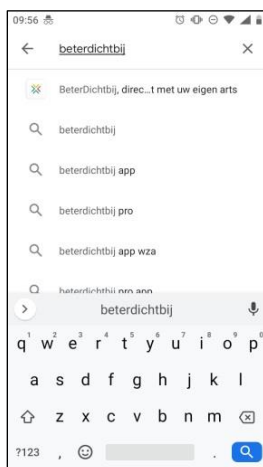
09:56

beterdichtbij

BeterDichtbij, direc...t met uw eigen arts

beterdichtbij

beterdichtbij app

beterdichtbij pro

beterdichtbij app wza

beterdichtbij pro app

beterdichtbij

q w e r t y u i o p

1 2 3 4 5 6 7 8 9 0

a s d f g h j k l

z x c v b n m

?123 ,